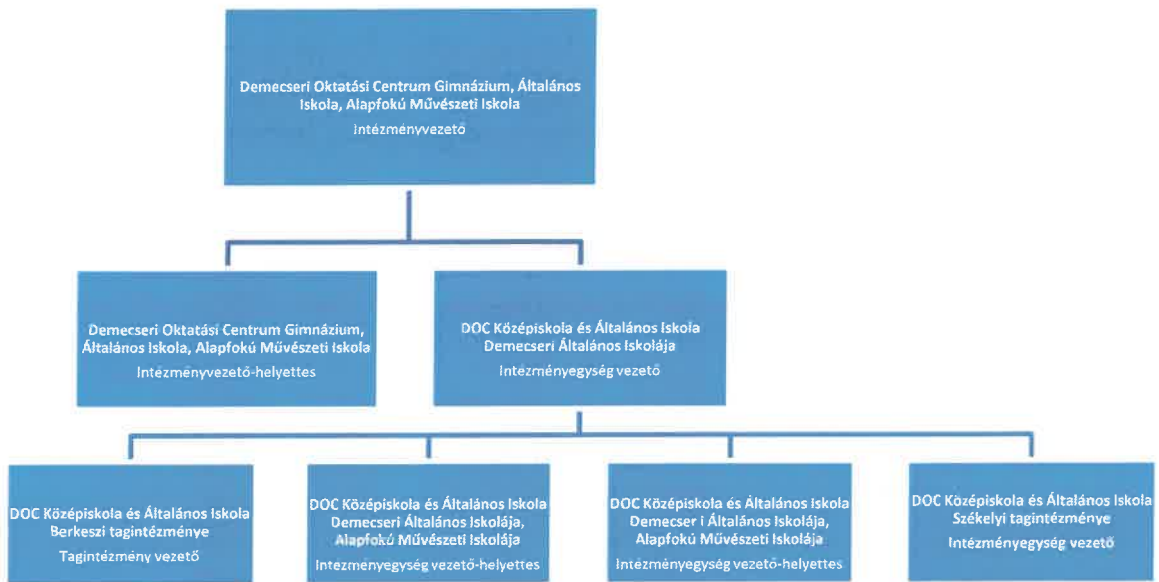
Demecseri Oktatási Centrum Gimnázium, Általános Iskola, Alapfokú Művészeti Iskola
Intézményvezető

Demecseri Oktatási Centrum Gimnázium, Általános Iskola, Alapfokú Művészeti Iskola
Intézményvezető-helyettes

DOC Középiskola és Általános Iskola Demecseri Általános Iskolája
Intézményegység vezető

DOC Középiskola és Általános Iskola Berkeszi tagintézménye
Tagintézmény vezető

DOC Középiskola és Általános Iskola Demecseri Általános Iskolája, Alapfokú Művészeti Iskolája
Intézményegység vezető-helyettes

DOC Középiskola és Általános Iskola Demecser i Általános Iskolája, Alapfokú Művészeti Iskolája
Intézményegység vezető-helyettes

DOC Középiskola és Általános Iskola Székelyi tagintézménye
Intézményegység vezető